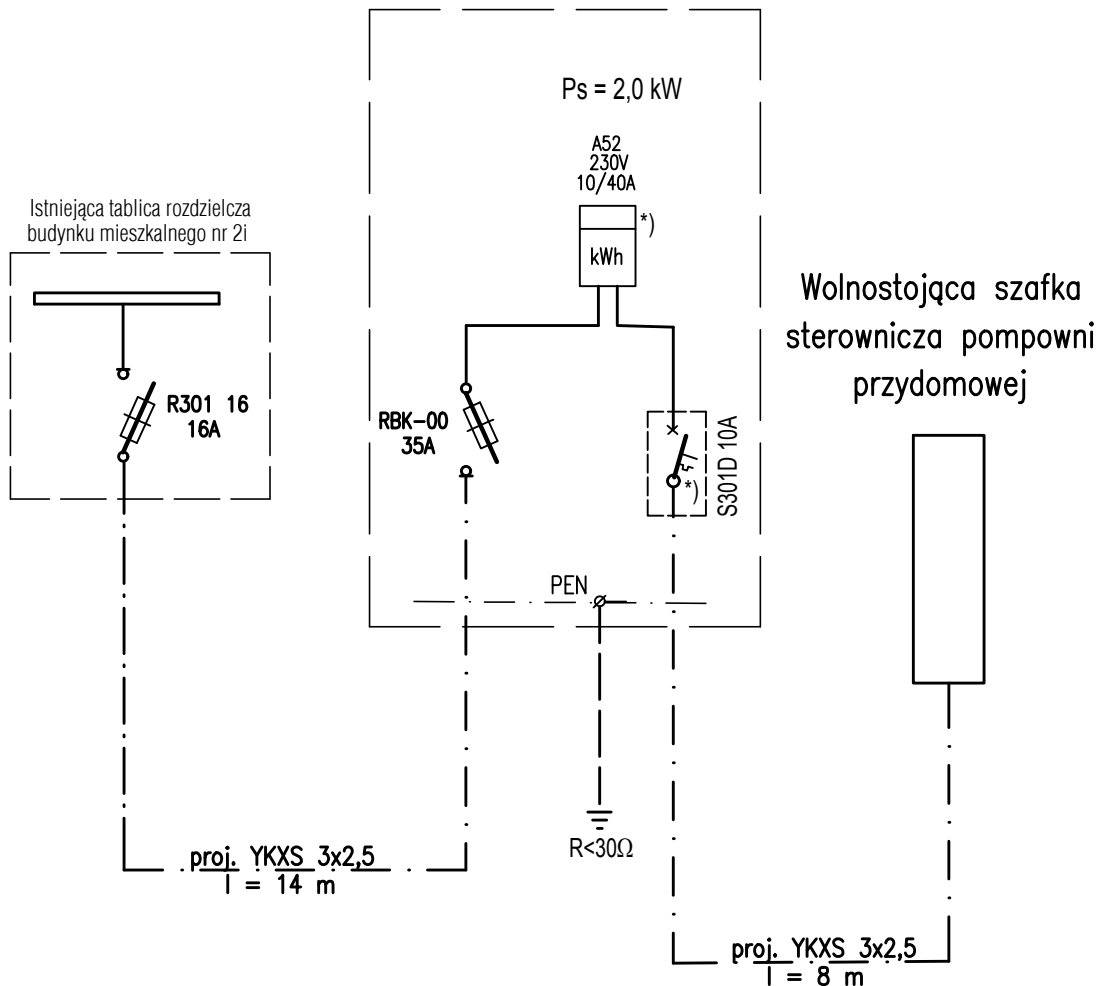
Ps = 2,0 kW

A52
230V
10/40A

*)

kWh

Istniejąca tablica rozdzielcza budynku mieszkalnego nr 2i

R301 16
16A

RBK-00
35A

*)

S301D 10A

Wolnostojąca szafka sterownicza pompowni przydomowej

PEN

R<30Ω

proj. YKXS 3x2,5
l = 14 m

proj. YKXS 3x2,5
l = 8 m